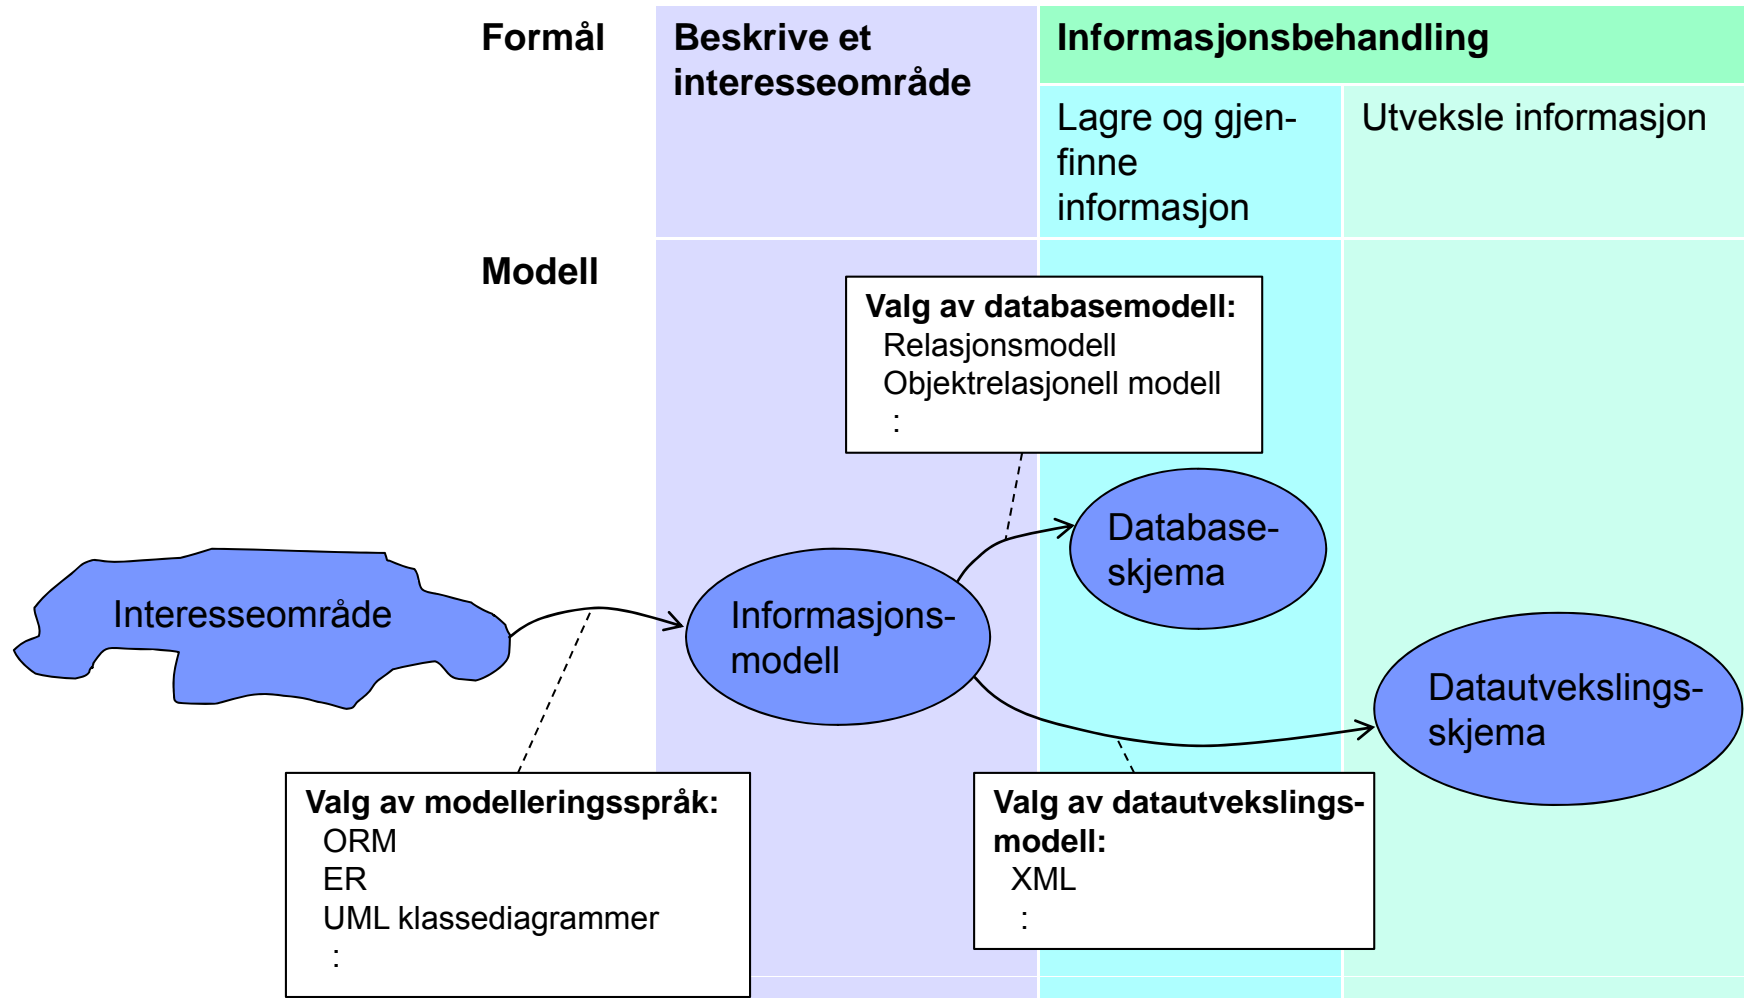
Formål

Beskrive et interesseområde

Informasjonsbehandling

Lagre og gjenfinne informasjon

Utveksle informasjon

Modell

Valg av databasemodell:
Relasjonsmodell
Objektrelasjonell modell
:

Database-skjema

Interesseområde

Informasjons-modell

Datautvekslings-skjema

Valg av modelleringsspråk:
ORM
ER
UML klassediagrammer
:

Valg av datautvekslings-modell:
XML
: